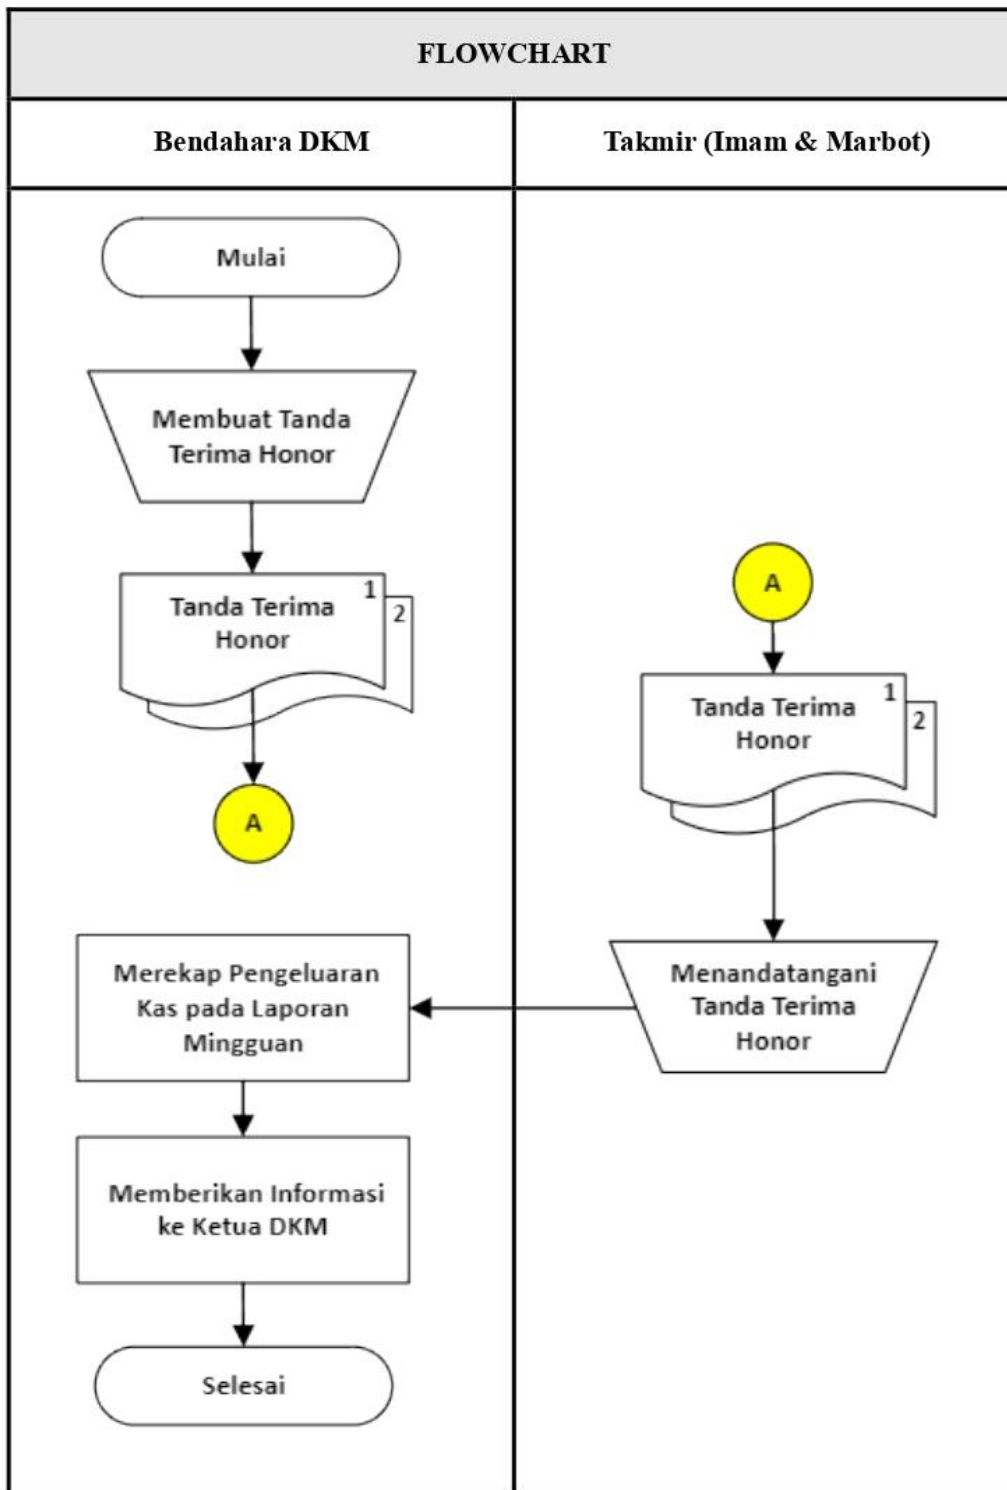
FLOWCHART

Bendahara DKM

Takmir (Imam & Marbot)

Mulai

Membuat Tanda Terima Honor

Tanda Terima Honor

1

2

A

A

Tanda Terima Honor

1

2

Merekap Pengeluaran Kas pada Laporan Mingguan

Menandatangani Tanda Terima Honor

Memberikan Informasi ke Ketua DKM

Selesai